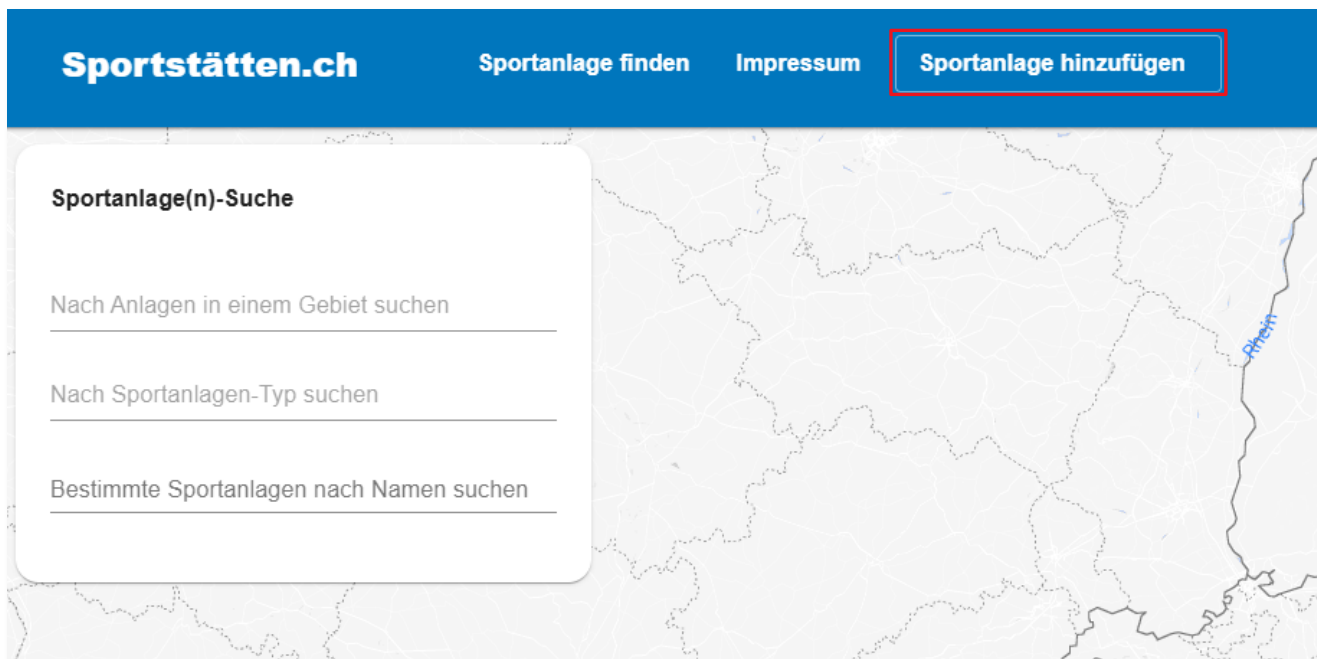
Sportstätten.ch

Sportanlage finden

Impressum

Sportanlage hinzufügen

Sportanlage(n)-Suche

Nach Anlagen in einem Gebiet suchen

Nach Sportanlagen-Typ suchen

Bestimmte Sportanlagen nach Namen suchen

Rhein